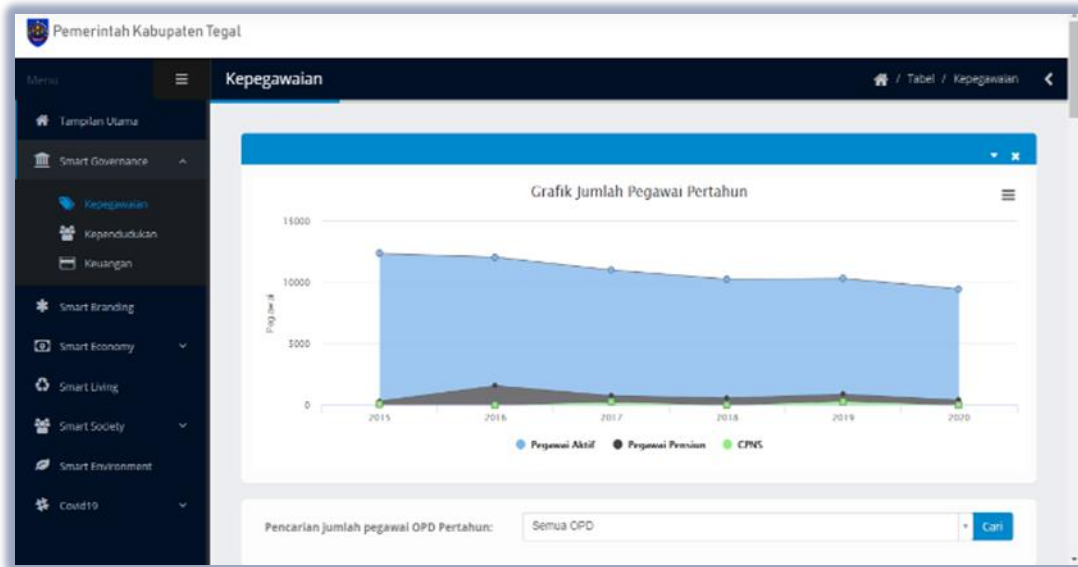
Pemerintah Kabupaten Tegal

Menu

Kepegawaian

/ Tabel / Kepegawaian

Tampilan Utama

Smart Governance

Kepegawaian

Kependudukan

Keuangan

Smart Branding

Smart Economy

Smart Living

Smart Society

Smart Environment

Covid19

Grafik Jumlah Pegawai Pertahun

15000

10000

5000

0

Pegawai

2015

2016

2017

2018

2019

2020

Pegawai Aktif

Pegawai Pensiun

CPNS

Pencarian jumlah pegawai OPD Pertahun:

Semua OPD

Cari